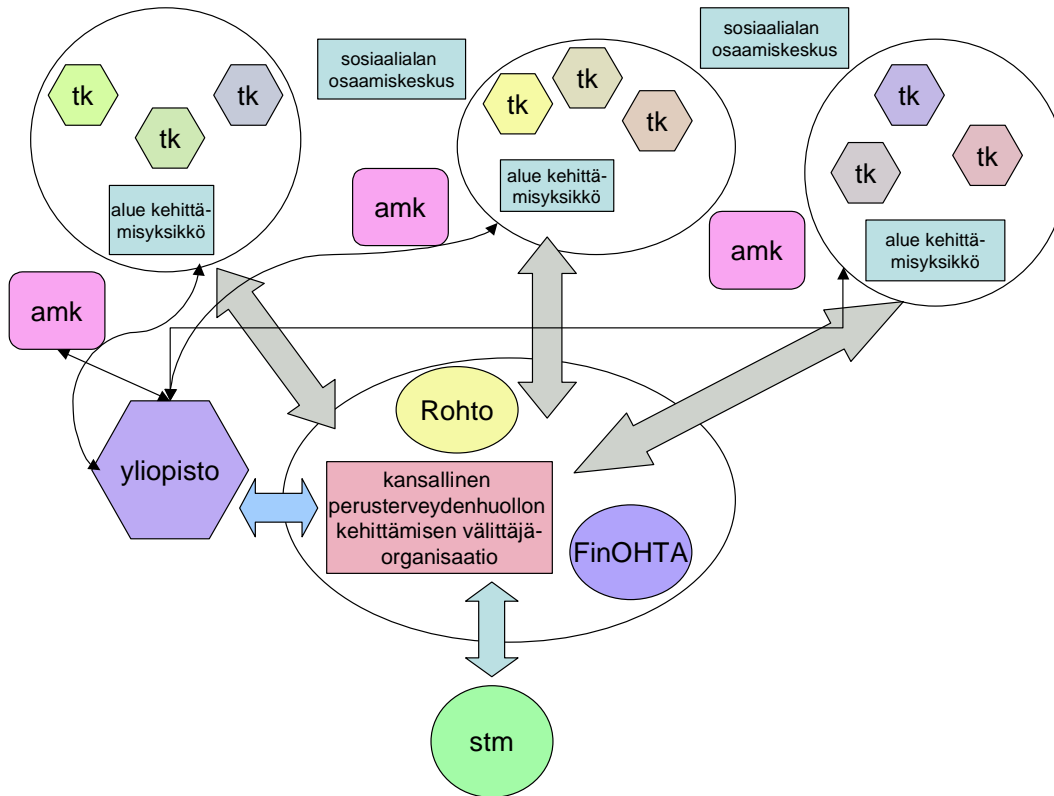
tk

tk

tk

alue kehittämisyksikkö

sosiaalialan osaamiskeskus

tk

tk

tk

alue kehittämisyksikkö

sosiaalialan osaamiskeskus

tk

tk

tk

alue kehittämisyksikkö

amk

amk

amk

yliopisto

Rohto

kansallinen perusterveydenhuollon kehittämisen välittäjäorganisaatio

FinOHTA

stm